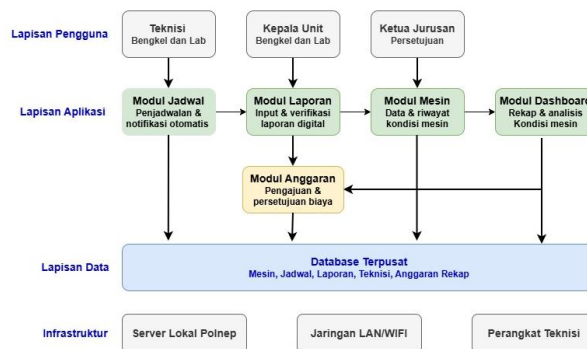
Lapisan Pengguna

Teknisi
Bengkel dan Lab

Kepala Unit
Bengkel dan Lab

Ketua Jurusan
Persetujuan

Lapisan Aplikasi

Modul Jadwal
Penjadwalan & notifikasi otomatis

Modul Laporan
Input & verifikasi laporan digital

Modul Mesin
Data & riwayat kondisi mesin

Modul Dashboar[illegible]
Rekap & analisis
Kondisi mesin

Modul Anggaran
Pengajuan & persetujuan biaya

Lapisan Data

Database Terpusat
Mesin, Jadwal, Laporan, Teknisi, Anggaran Rekap

Infrastruktur

Server Lokal Polnep

Jaringan LAN/WIFI

Perangkat Teknisi